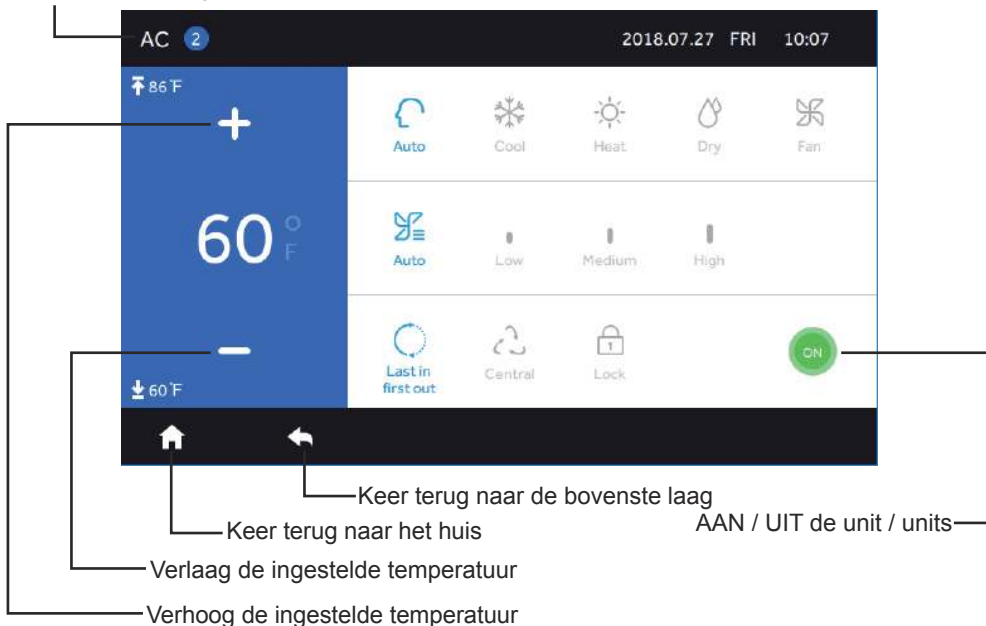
AC 2

2018.07.27 FRI 10:07

86°F

+

60 °F

−

60°F

Auto
Cool
Heat
Dry
Fan

Auto
Low
Medium
High

Last in first out
Central
Lock

ON

Keer terug naar de bovenste laag

Keer terug naar het huis

AAN / UIT de unit / units

Verlaag de ingestelde temperatuur

Verhoog de ingestelde temperatuur